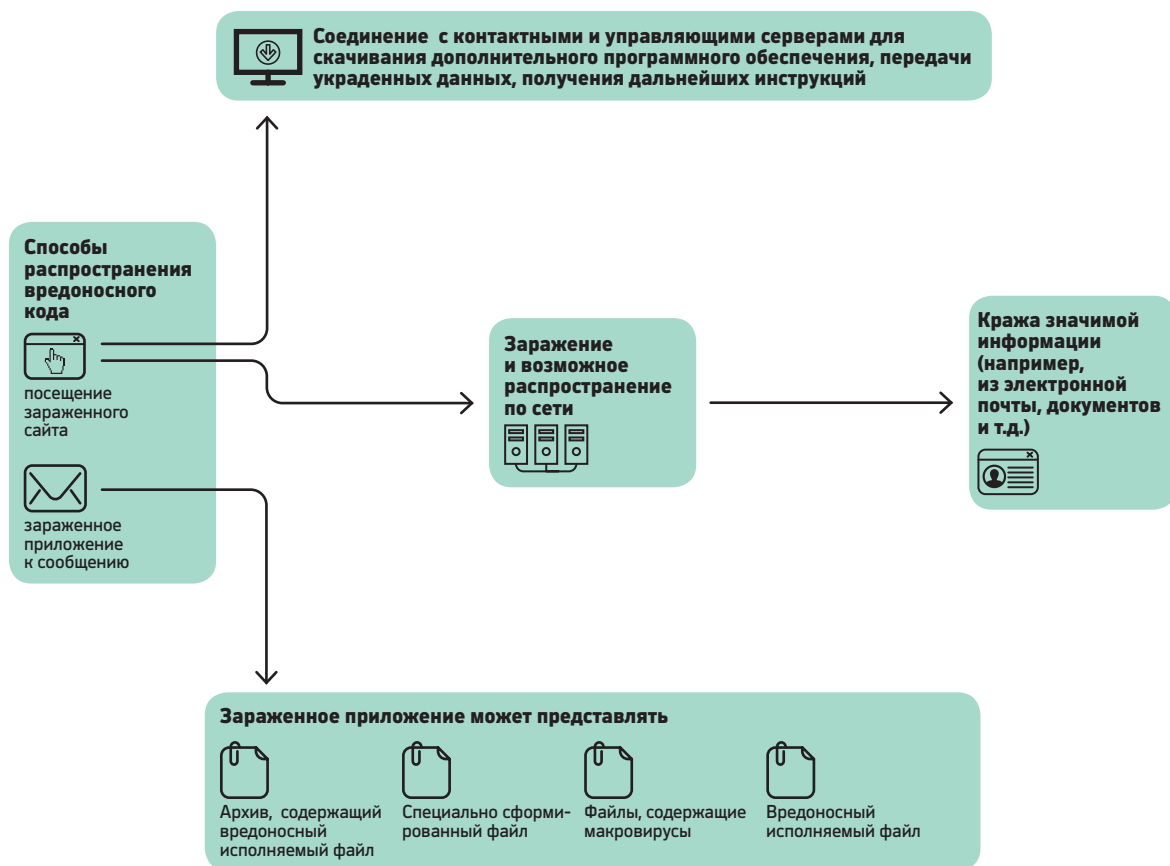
Соединение с контактными и управляющими серверами для скачивания дополнительного программного обеспечения, передачи украденных данных, получения дальнейших инструкций

Способы распространения вредоносного кода

посещение зараженного сайта

зараженное приложение к сообщению

Заражение и возможное распространение по сети

Кража значимой информации (например, из электронной почты, документов и т.д.)

Зараженное приложение может представлять

Архив, содержащий вредоносный исполняемый файл

Специально сформированный файл

Файлы, содержащие макровирусы

Вредоносный исполняемый файл